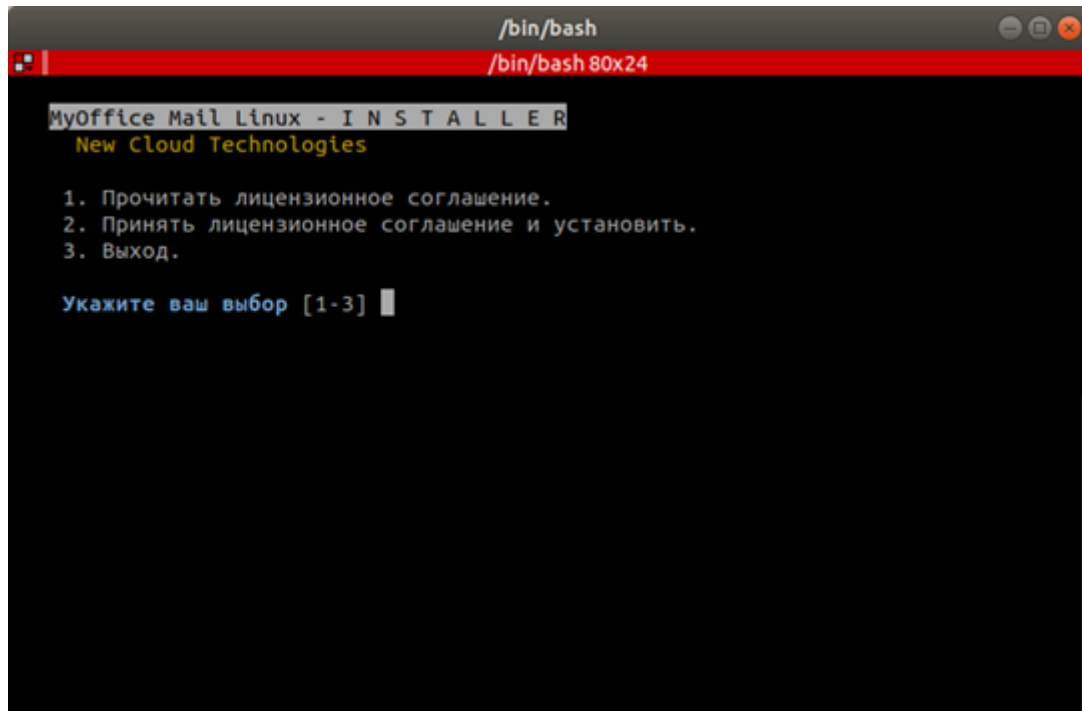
/bin/bash

/bin/bash 80x24

MyOffice Mail Linux - I N S T A L L E R
New Cloud Technologies

1. Прочитать лицензионное соглашение.
2. Принять лицензионное соглашение и установить.
3. Выход.

Укажите ваш выбор [1-3]